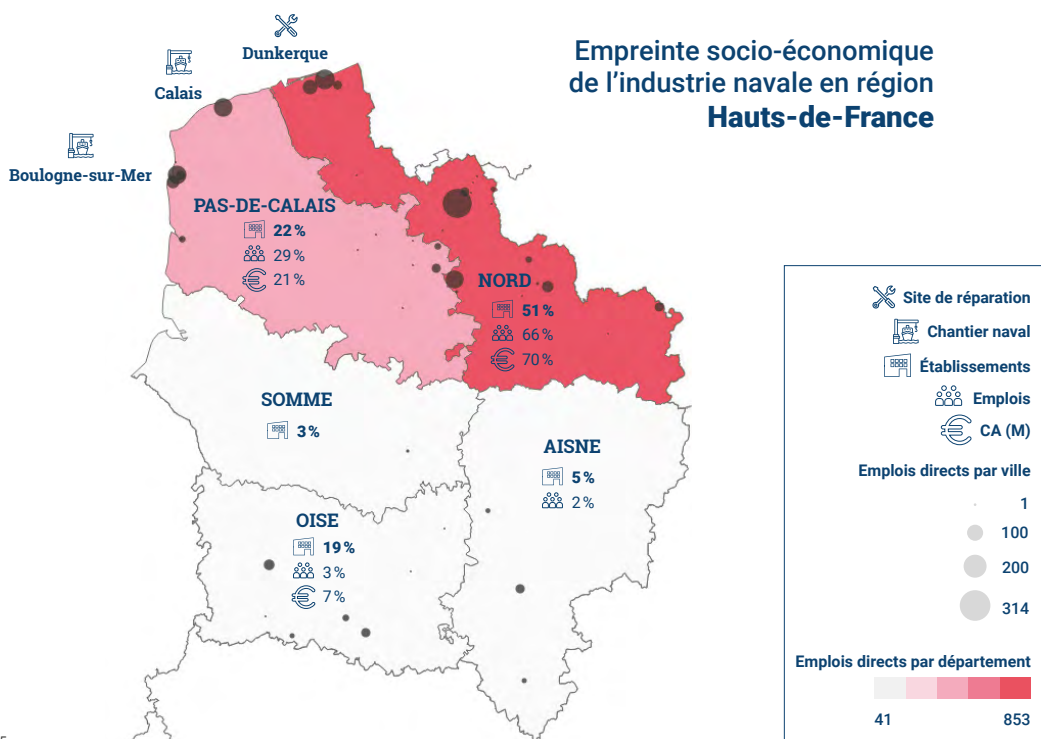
Empreinte socio-économique de l'industrie navale en région **Hauts-de-France**

Dunkerque

Calais

Boulogne-sur-Mer

PAS-DE-CALAIS
22 %
29 %
21 %

NORD
51 %
66 %
70 %

SOMME
3 %

AISNE
5 %
2 %

OISE
19 %
3 %
7 %

Site de réparation
Chantier naval
Établissements
Emplois
CA (M)

Emplois directs par ville
1
100
200
314

Emplois directs par département
41
853